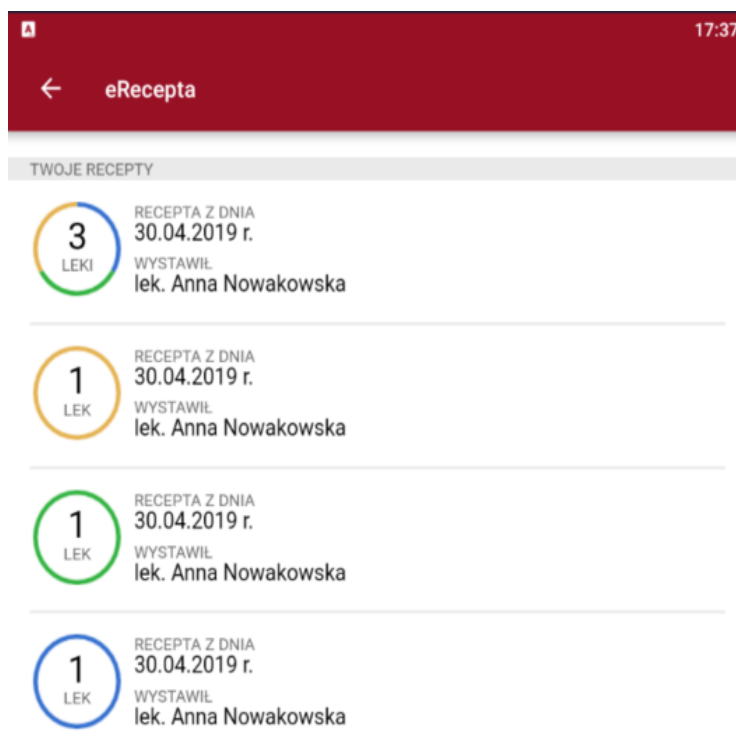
17:37

eRecepta

TWOJE RECEPTY

3
LEKI
RECEPTA Z DNIA
30.04.2019 r.
WYSTAWIŁ
lek. Anna Nowakowska

1
LEK
RECEPTA Z DNIA
30.04.2019 r.
WYSTAWIŁ
lek. Anna Nowakowska

1
LEK
RECEPTA Z DNIA
30.04.2019 r.
WYSTAWIŁ
lek. Anna Nowakowska

1
LEK
RECEPTA Z DNIA
30.04.2019 r.
WYSTAWIŁ
lek. Anna Nowakowska